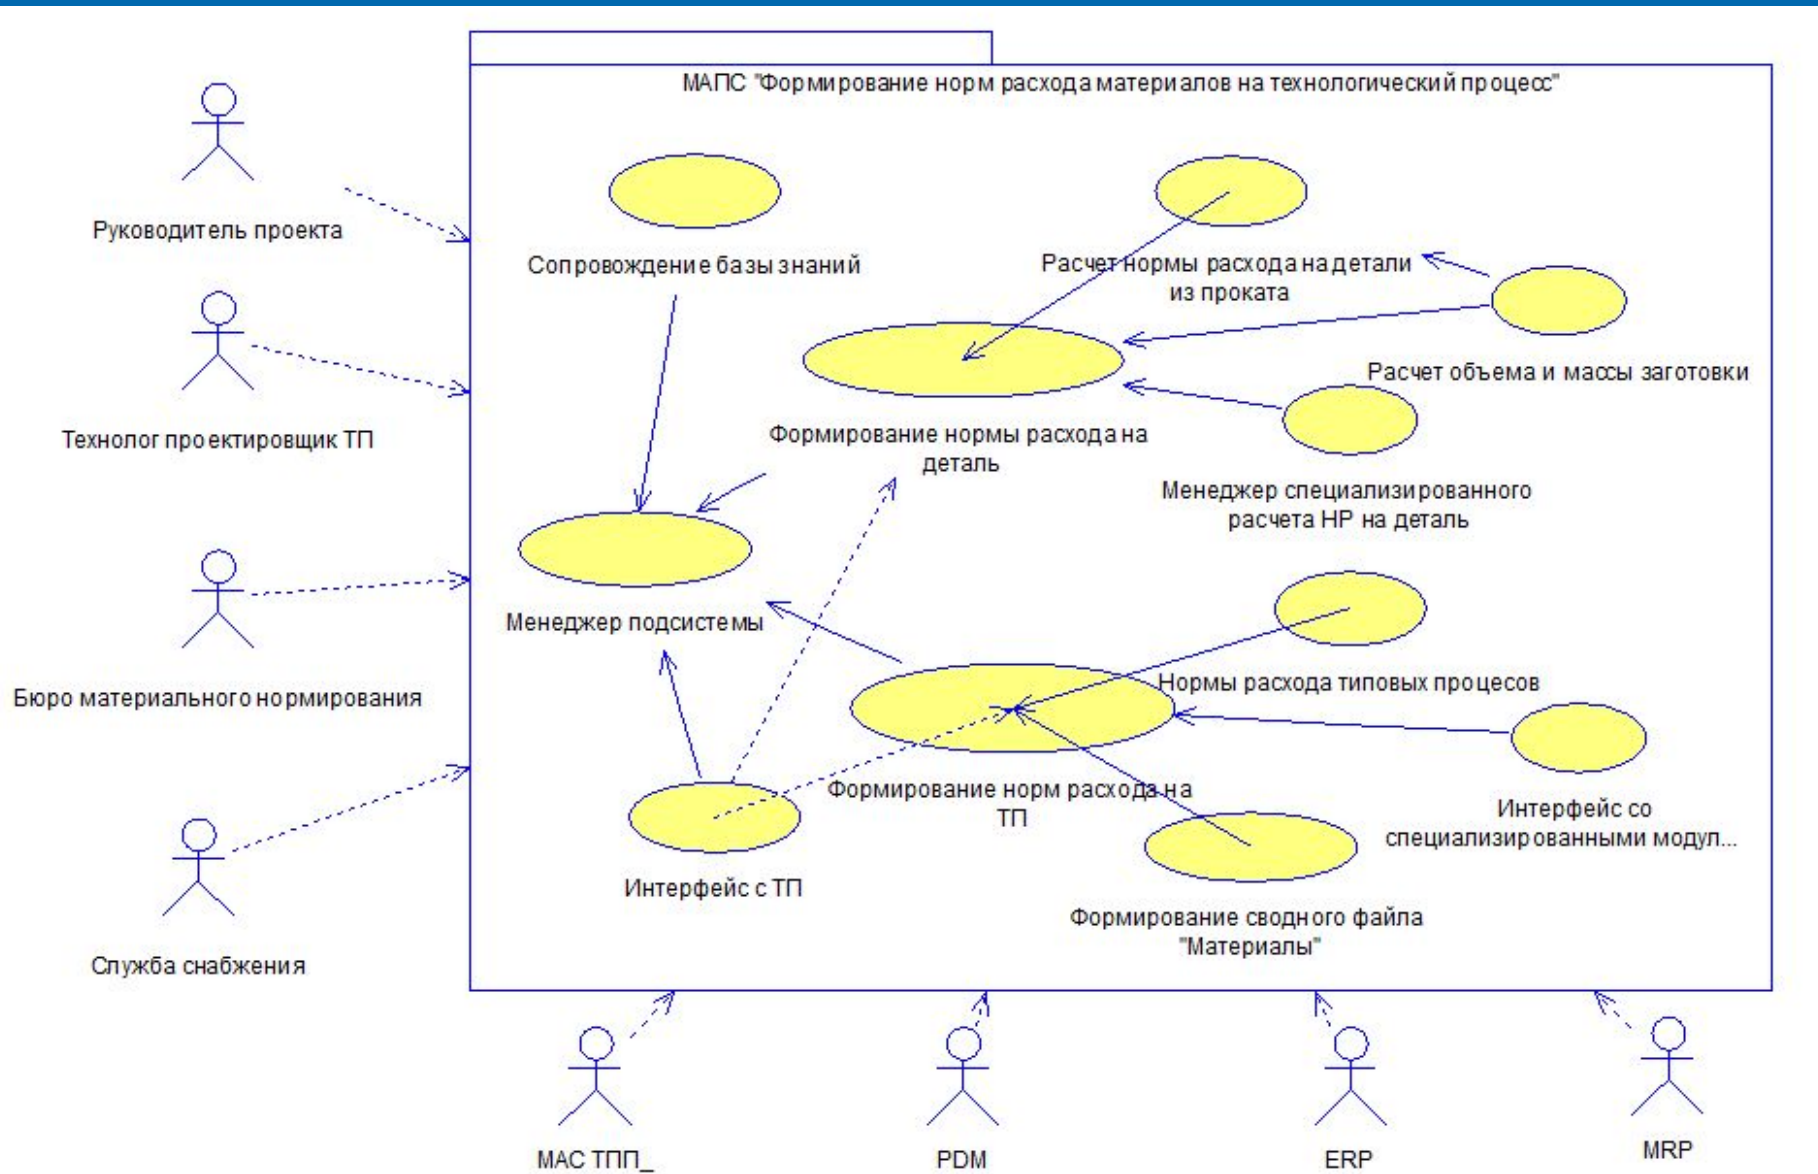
МАПС "Формирование норм расхода материалов на технологический процесс"

Руководитель проекта

Технолог проектировщик ТП

Бюро материального нормирования

Служба снабжения

Сопровождение базы знаний

Расчет нормы расхода на детали из проката

Расчет объема и массы заготовки

Формирование нормы расхода на деталь

Менеджер специализированного расчета НР на деталь

Менеджер подсистемы

Нормы расхода типовых процесов

Формирование норм расхода на ТП

Интерфейс со специализированными модул...

Интерфейс с ТП

Формирование сводного файла "Материалы"

МАС ТПП_

PDM

ERP

MRP